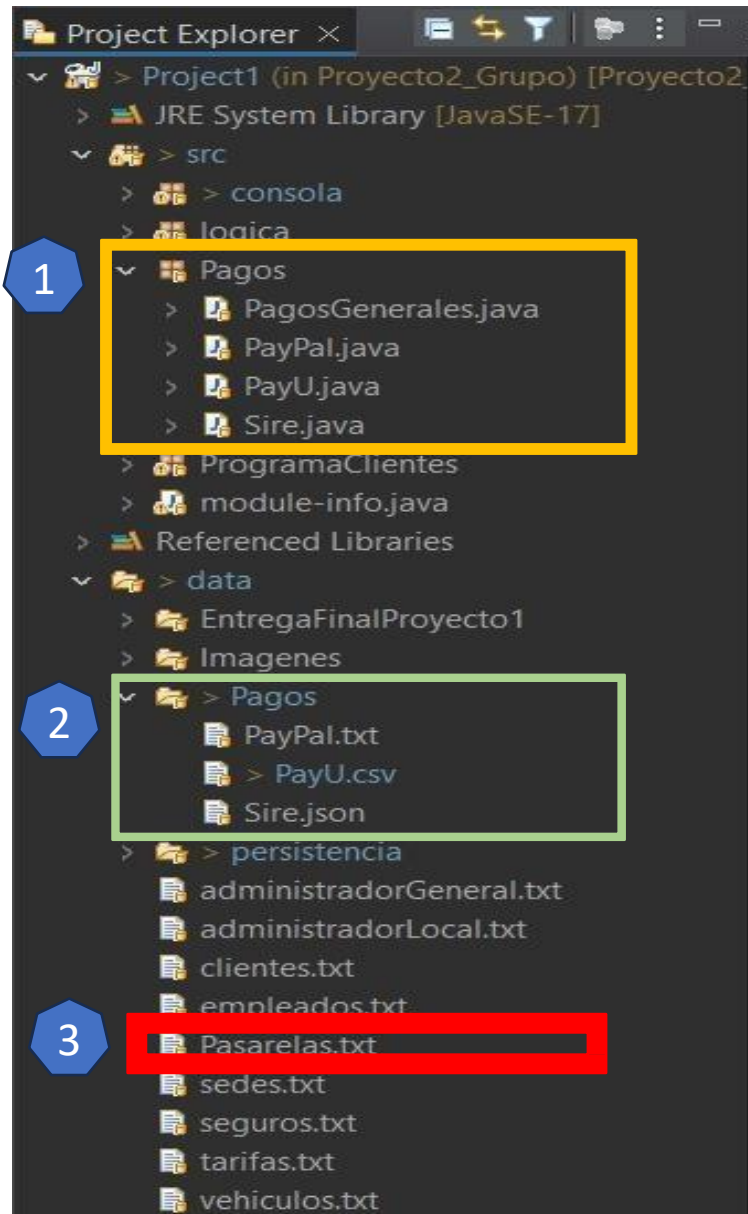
Project Explorer ×

> Project1 (in Proyecto2_Grupo) [Proyecto2_

> JRE System Library [JavaSE-17]

> src

> > consola

> logica

1

Pagos

> PagosGenerales.java

> PayPal.java

> PayU.java

> Sire.java

> ProgramaClientes

> module-info.java

> Referenced Libraries

> data

> EntregaFinalProyecto1

> Imagenes

2

> Pagos

PayPal.txt

> PayU.csv

Sire.json

> > persistencia

administradorGeneral.txt

administradorLocal.txt

clientes.txt

empleados.txt

3

Pasarelas.txt

sedes.txt

seguros.txt

tarifas.txt

vehiculos.txt